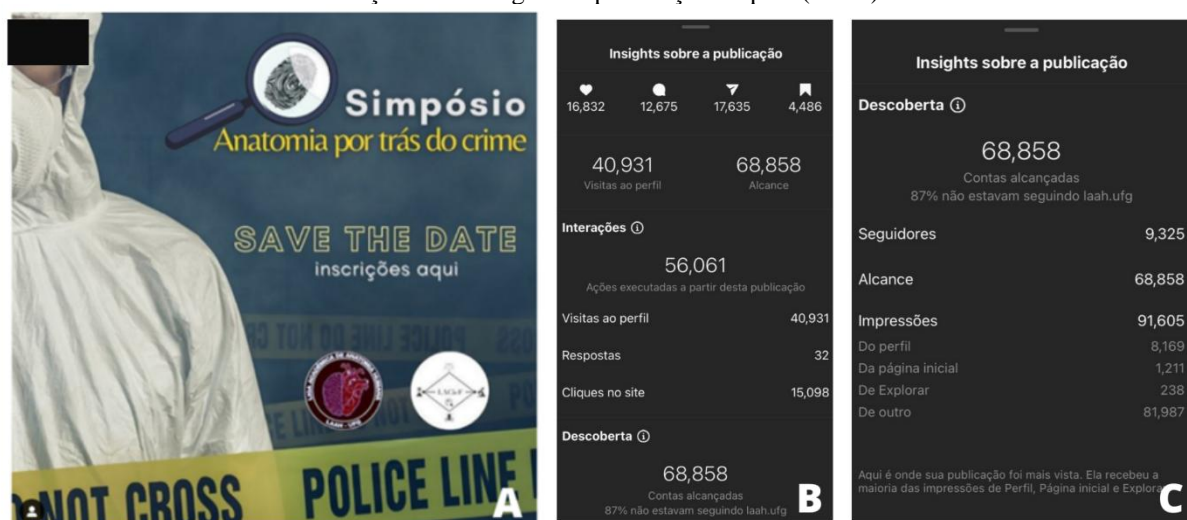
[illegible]

Simpósio
Anatomia por trás do crime

SAVE THE DATE
inscrições aqui

POLICE LINE DO NOT CROSS

NOT CROSS POLICE LINE

A

Insights sobre a publicação

16,832 12,675 17,635 4,486

40,931
Visitas ao perfil

68,858
Alcance

Interações ⓘ

56,061
Ações executadas a partir desta publicação

Visitas ao perfil 40,931

Respostas 32

Cliques no site 15,098

Descoberta ⓘ

68,858
Contas alcançadas
87% não estavam seguindo laah.ufg

B

Insights sobre a publicação

Descoberta ⓘ

68,858
Contas alcançadas
87% não estavam seguindo laah.ufg

Seguidores 9,325

Alcance 68,858

Impressões 91,605

Do perfil 8,169

Da página inicial 1,211

De Explorar 238

De outro 81,987

Aqui é onde sua publicação foi mais vista. Ela recebeu a maioria das impressões de Perfil, Página inicial e Explora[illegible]

C